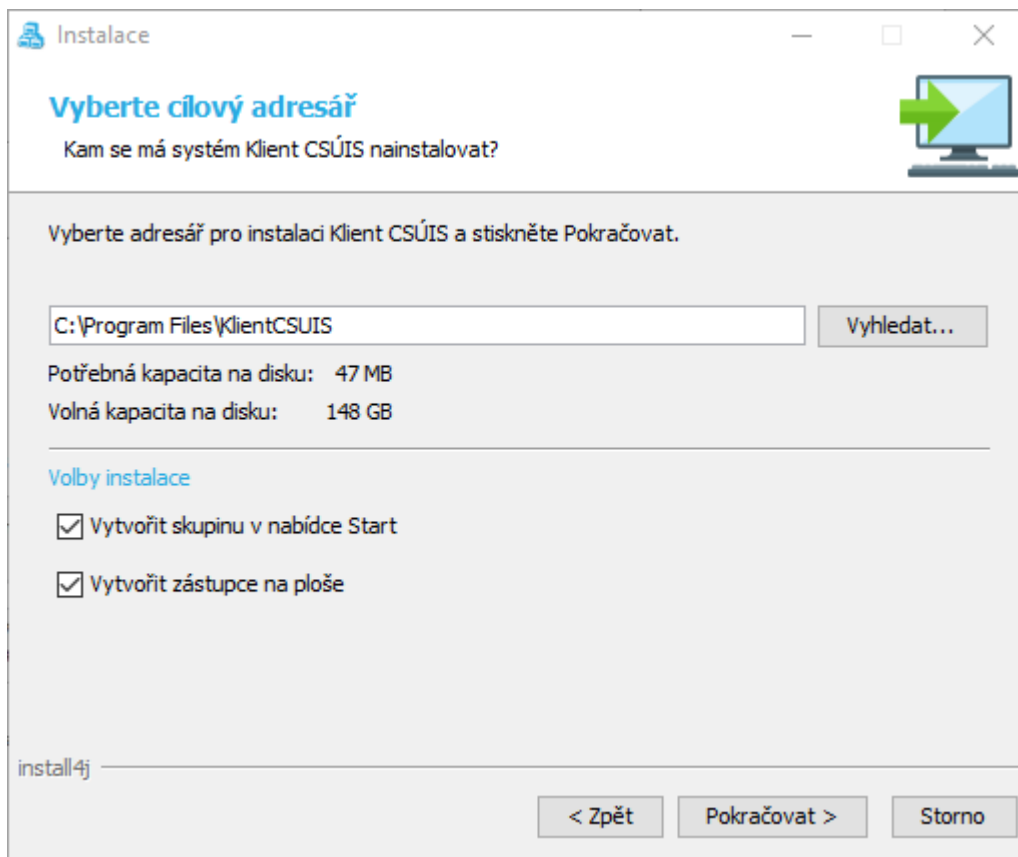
Instalace

Vyberte cílový adresář

Kam se má systém Klient CSÚIS nainstalovat?

Vyberte adresář pro instalaci Klient CSÚIS a stiskněte Pokračovat.

C:\Program Files\KlientCSUIS

Vyhledat...

Potřebná kapacita na disku: 47 MB

Volná kapacita na disku: 148 GB

Volby instalace

Vytvořit skupinu v nabídce Start

Vytvořit zástupce na ploše

install4j

< Zpět

Pokračovat >

Storno